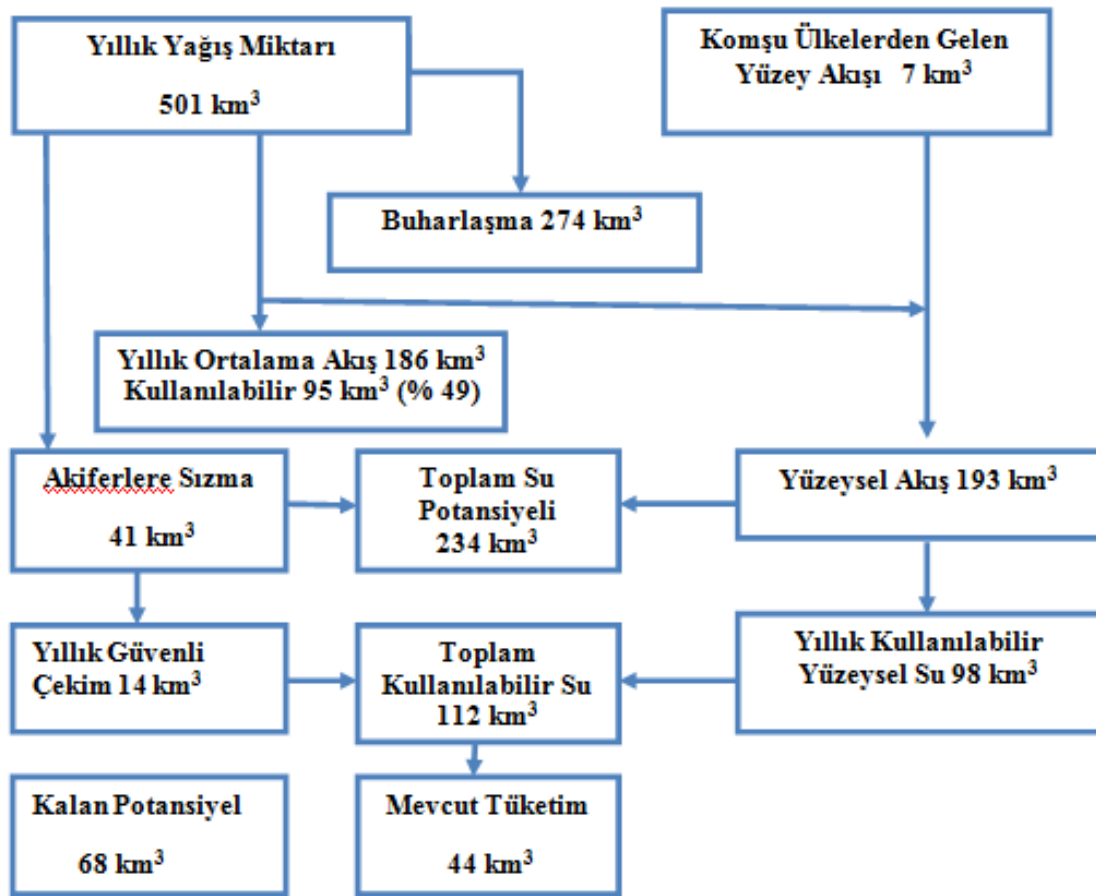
Yıllık Yağış Miktarı

501 km$^3$

Komşu Ülkelerden Gelen Yüzey Akışı 7 km$^3$

Buharlaşma 274 km$^3$

Yıllık Ortalama Akış 186 km$^3$
Kullanılabilir 95 km$^3$ (% 49)

Akiferlere Sızma

41 km$^3$

Toplam Su Potansiyeli 234 km$^3$

Yüzeysel Akış 193 km$^3$

Yıllık Güvenli Çekim 14 km$^3$

Toplam Kullanılabilir Su 112 km$^3$

Yıllık Kullanılabilir Yüzeysel Su 98 km$^3$

Kalan Potansiyel

68 km$^3$

Mevcut Tüketim

44 km$^3$